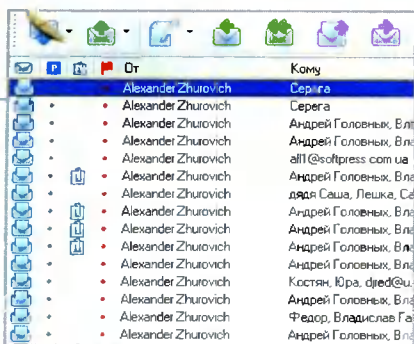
| | P | | | От | Кому |
|---|---|---|---|---|---|
| | | | • | Alexander Zhurovich | Серега |
| | • | | • | Alexander Zhurovich | Серега |
| | • | | • | Alexander Zhurovich | Андрей Головных, Вл |
| | • | | • | Alexander Zhurovich | Андрей Головных, Вл |
| | • | | • | Alexander Zhurovich | all1@softpress.com.ua |
| | • | | • | Alexander Zhurovich | Андрей Головных, Вл |
| | • | | • | Alexander Zhurovich | дядя Саша, Лешка, Са |
| | • | | • | Alexander Zhurovich | Андрей Головных, Вл |
| | • | | • | Alexander Zhurovich | Андрей Головных, Вл |
| | • | | • | Alexander Zhurovich | Андрей Головных, Вл |
| | • | | • | Alexander Zhurovich | Андрей Головных, Вл |
| | • | | • | Alexander Zhurovich | Костян, Юра, djed@u. |
| | • | | • | Alexander Zhurovich | Андрей Головных, Вл |
| | • | | • | Alexander Zhurovich | Федор, Владислав Га |
| | • | | • | Alexander Zhurovich | Андрей Головных, Вл |